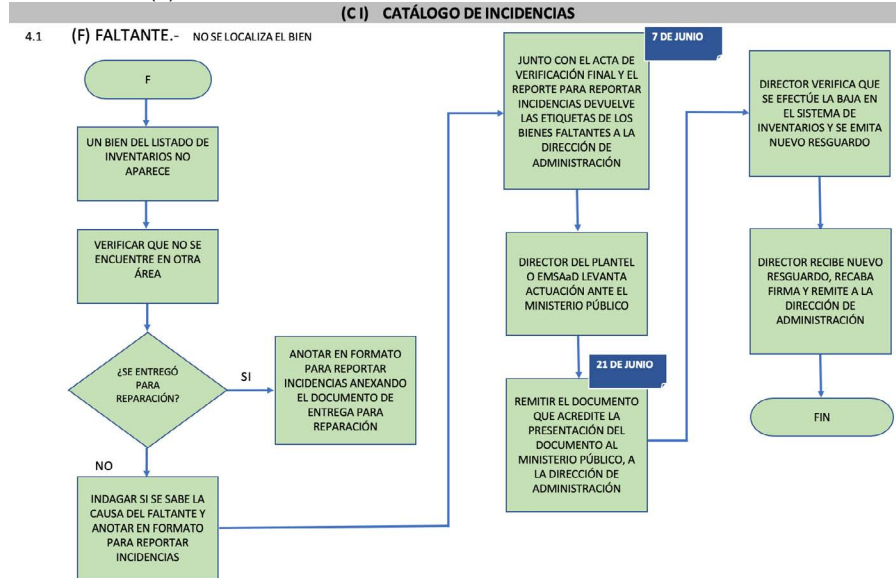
(C I) CATÁLOGO DE INCIDENCIAS

4.1 (F) FALTANTE.- NO SE LOCALIZA EL BIEN

F

UN BIEN DEL LISTADO DE INVENTARIOS NO APARECE

VERIFICAR QUE NO SE ENCUENTRE EN OTRA ÁREA

¿SE ENTREGÓ PARA REPARACIÓN?

SI

ANOTAR EN FORMATO PARA REPORTAR INCIDENCIAS ANEXANDO EL DOCUMENTO DE ENTREGA PARA REPARACIÓN

NO

INDAGAR SI SE SABE LA CAUSA DEL FALTANTE Y ANOTAR EN FORMATO PARA REPORTAR INCIDENCIAS

7 DE JUNIO

JUNTO CON EL ACTA DE VERIFICACIÓN FINAL Y EL REPORTE PARA REPORTAR INCIDENCIAS DEVUELVE LAS ETIQUETAS DE LOS BIENES FALTANTES A LA DIRECCIÓN DE ADMINISTRACIÓN

DIRECTOR DEL PLANTEL O EMSAaD LEVANTA ACTUACIÓN ANTE EL MINISTERIO PÚBLICO

21 DE JUNIO

REMITIR EL DOCUMENTO QUE ACREDITE LA PRESENTACIÓN DEL DOCUMENTO AL MINISTERIO PÚBLICO, A LA DIRECCIÓN DE ADMINISTRACIÓN

DIRECTOR VERIFICA QUE SE EFECTÚE LA BAJA EN EL SISTEMA DE INVENTARIOS Y SE EMITA NUEVO RESGUARDO

DIRECTOR RECIBE NUEVO RESGUARDO, RECABA FIRMA Y REMITE A LA DIRECCIÓN DE ADMINISTRACIÓN

FIN